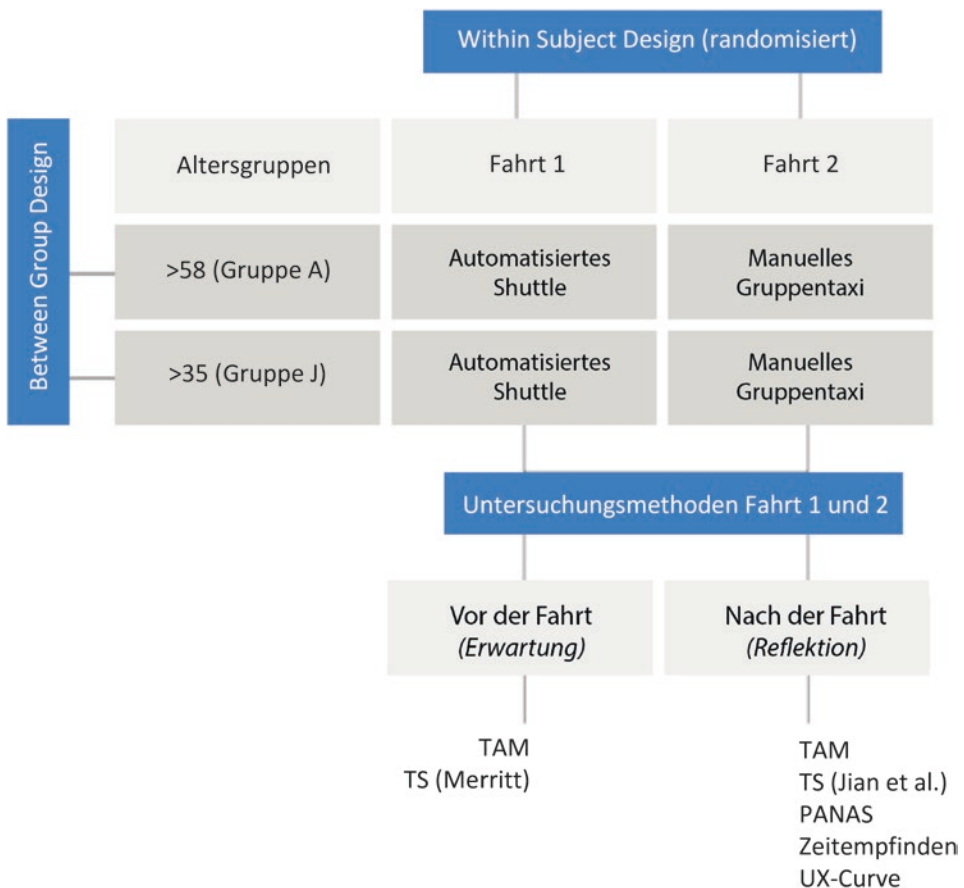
Within Subject Design (randomisiert)

Between Group Design

| Altersgruppen | Fahrt 1 | Fahrt 2 |
|---|---|---|
| >58 (Gruppe A) | Automatisiertes Shuttle | Manuelles Gruppentaxi |
| >35 (Gruppe J) | Automatisiertes Shuttle | Manuelles Gruppentaxi |

Untersuchungsmethoden Fahrt 1 und 2

Vor der Fahrt
(Erwartung)

Nach der Fahrt
(Reflektion)

TAM
TS (Merritt)

TAM
TS (Jian et al.)
PANAS
Zeitempfinden
UX-Curve